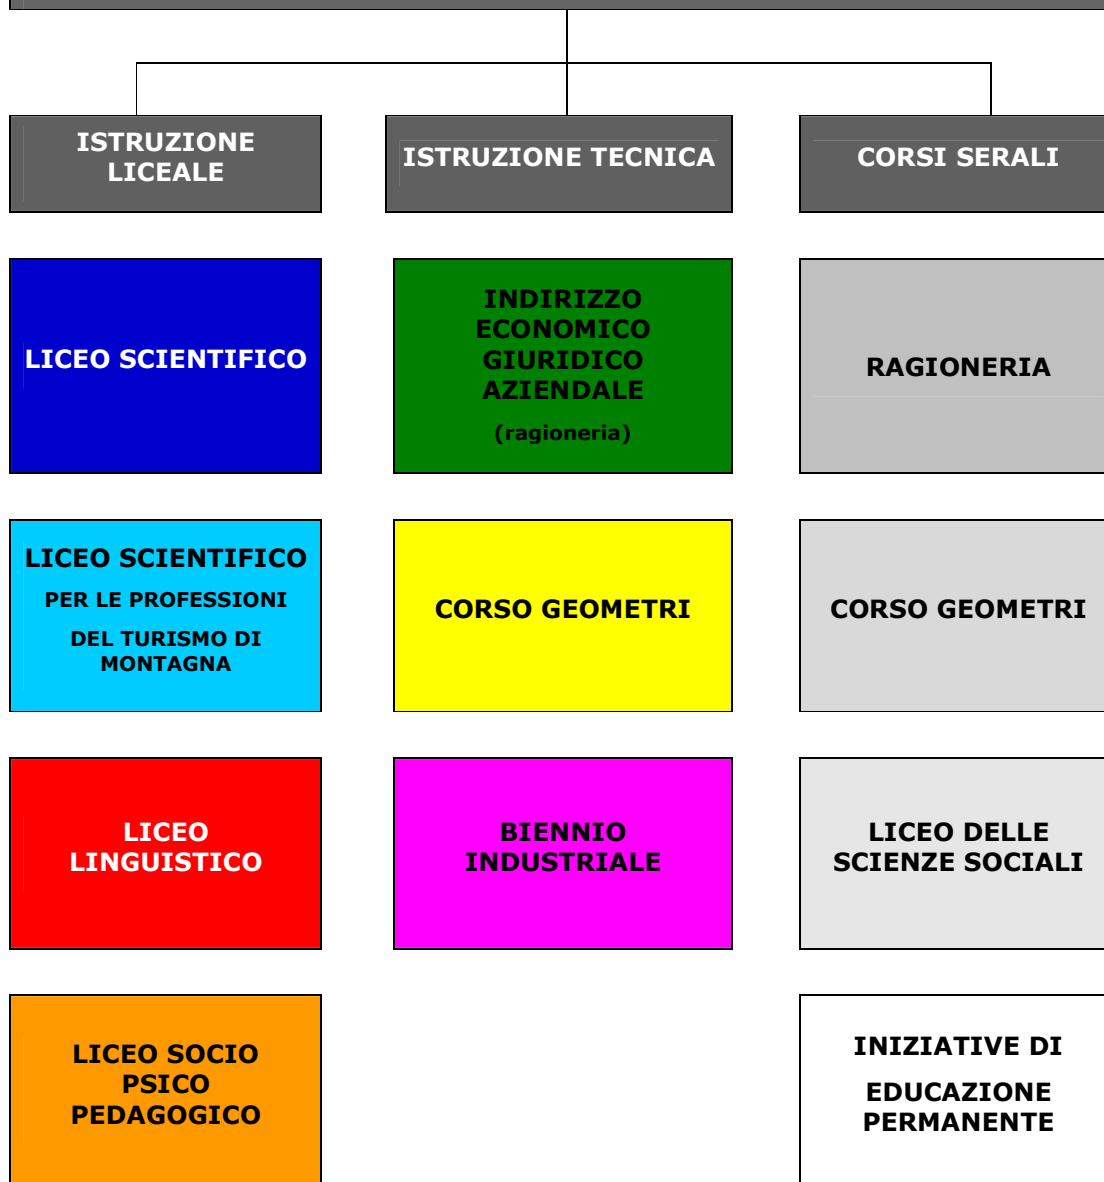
ISTRUZIONE LICEALE

ISTRUZIONE TECNICA

CORSI SERALI

LICEO SCIENTIFICO

INDIRIZZO ECONOMICO GIURIDICO AZIENDALE

(ragioneria)

RAGIONERIA

LICEO SCIENTIFICO

PER LE PROFESSIONI

DEL TURISMO DI MONTAGNA

CORSO GEOMETRI

CORSO GEOMETRI

LICEO LINGUISTICO

BIENNIO INDUSTRIALE

LICEO DELLE SCIENZE SOCIALI

LICEO SOCIO PSICO PEDAGOGICO

INIZIATIVE DI

EDUCAZIONE PERMANENTE